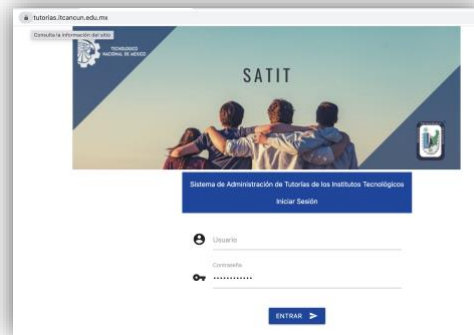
tutorias.itcancun.edu.mx

Consulta la información del sitio

TECNOLÓGICO NACIONAL DE MÉXICO

SATIT

Sistema de Administración de Tutorías de los Institutos Tecnológicos

Iniciar Sesión

Usuario

Contraseña

············

ENTRAR